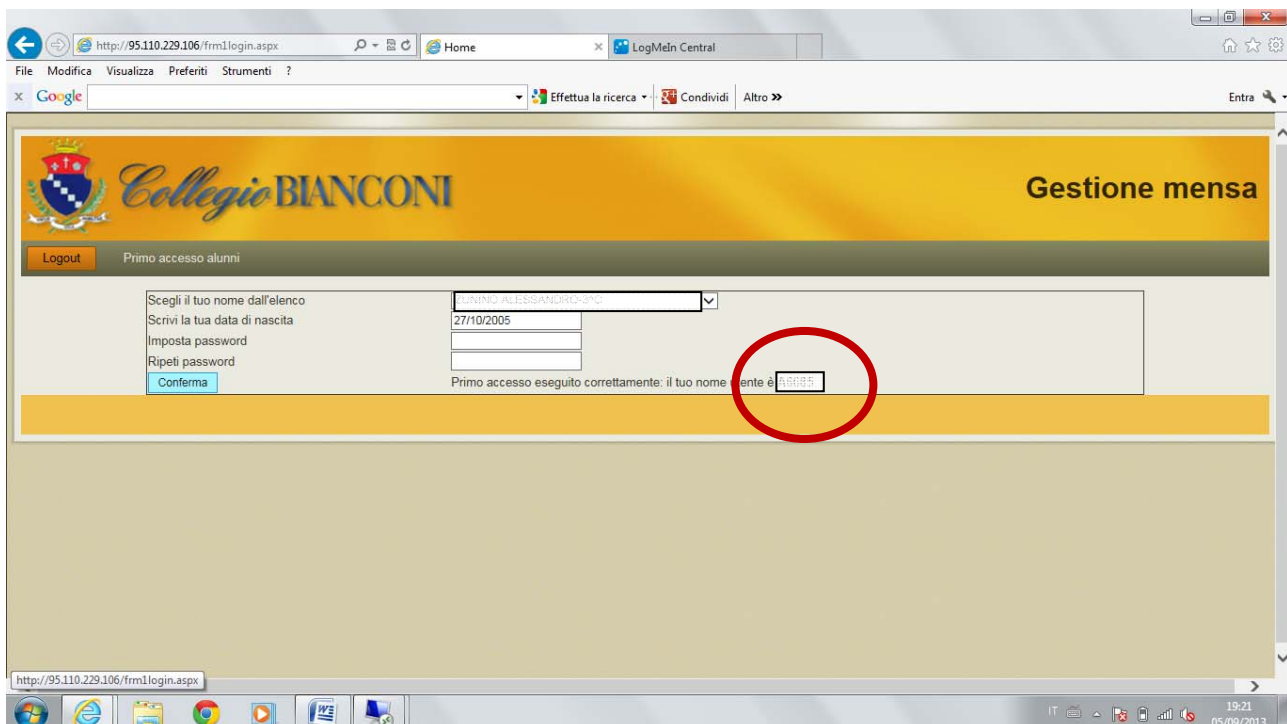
http://95.110.229.106/frm1login.aspx
Home
LogMeIn Central
File Modifica Visualizza Preferiti Strumenti ?
x Google
Effettua la ricerca
Condividi
Altro »
Entra

Collegio BIANCONI
Gestione mensa

Logout
Primo accesso alunni

Scegli il tuo nome dall'elenco
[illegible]
Scrivi la tua data di nascita
27/10/2005
Imposta password
Ripeti password
Conferma
Primo accesso eseguito correttamente: il tuo nome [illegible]ente è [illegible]

http://95.110.229.106/frm1login.aspx

IT
19:21
05/09/2013